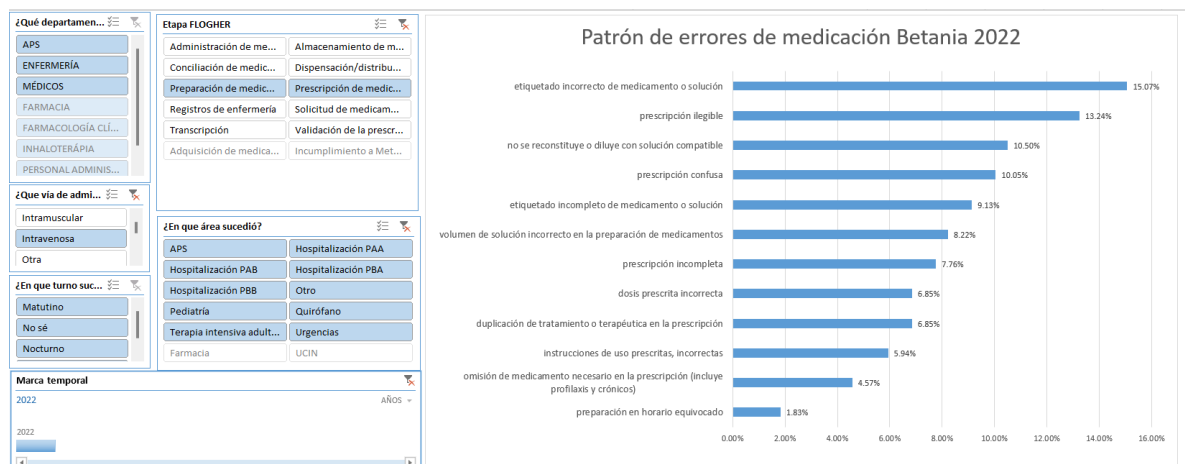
¿Qué departamen...
APS
ENFERMERÍA
MÉDICOS
FARMACIA
FARMACOLOGÍA CLÍ...
INHALOTERÁPIA
PERSONAL ADMINIS...

Etapa FLOGHER
Administración de me...
Almacenamiento de m...
Conciliación de medic...
Dispensación/distribu...
Preparación de medic...
Prescripción de medic...
Registros de enfermería
Solicitud de medicam...
Transcripción
Validación de la prescr...
Adquisición de medica...
Incumplimiento a Met...

¿Que via de admi...
Intramuscular
Intravenosa
Otra

¿En que área sucedió?
APS
Hospitalización PAA
Hospitalización PAB
Hospitalización PBA
Hospitalización PBB
Otro
Pediatría
Quirófano
Terapia intensiva adult...
Urgencias
Farmacia
UCIN

¿En que turno suc...
Matutino
No sé
Nocturno

Marca temporal
2022
AÑOS
2022

Patrón de errores de medicación Betania 2022

| Error | % |
|---|---|
| etiquetado incorrecto de medicamento o solución | 15.07% |
| prescripción ilegible | 13.24% |
| no se reconstituye o diluye con solución compatible | 10.50% |
| prescripción confusa | 10.05% |
| etiquetado incompleto de medicamento o solución | 9.13% |
| volumen de solución incorrecto en la preparación de medicamentos | 8.22% |
| prescripción incompleta | 7.76% |
| dosis prescrita incorrecta | 6.85% |
| duplicación de tratamiento o terapéutica en la prescripción | 6.85% |
| instrucciones de uso prescritas, incorrectas | 5.94% |
| omisión de medicamento necesario en la prescripción (incluye profilaxis y crónicos) | 4.57% |
| preparación en horario equivocado | 1.83% |

0.00% 2.00% 4.00% 6.00% 8.00% 10.00% 12.00% 14.00% 16.00%